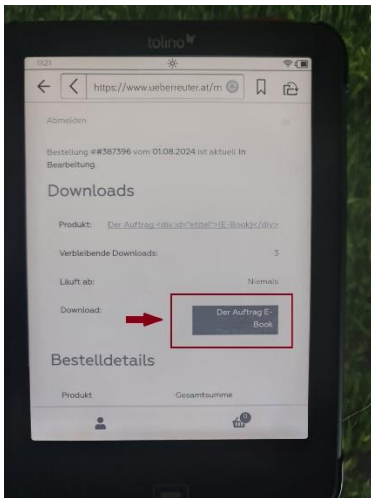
tolino

11:21

https://www.ueberreuter.at/m

Abmelden

Bestellung #387396 vom 01.08.2024 ist aktuell In Bearbeitung.

Downloads

Produkt: Der Auftrag <div id="stitel">(E-Book)</div>

Verbleibende Downloads: 3

Läuft ab: Niemals

Download: Der Auftrag E-Book

Bestelldetails

Produkt Gesamtsumme

0